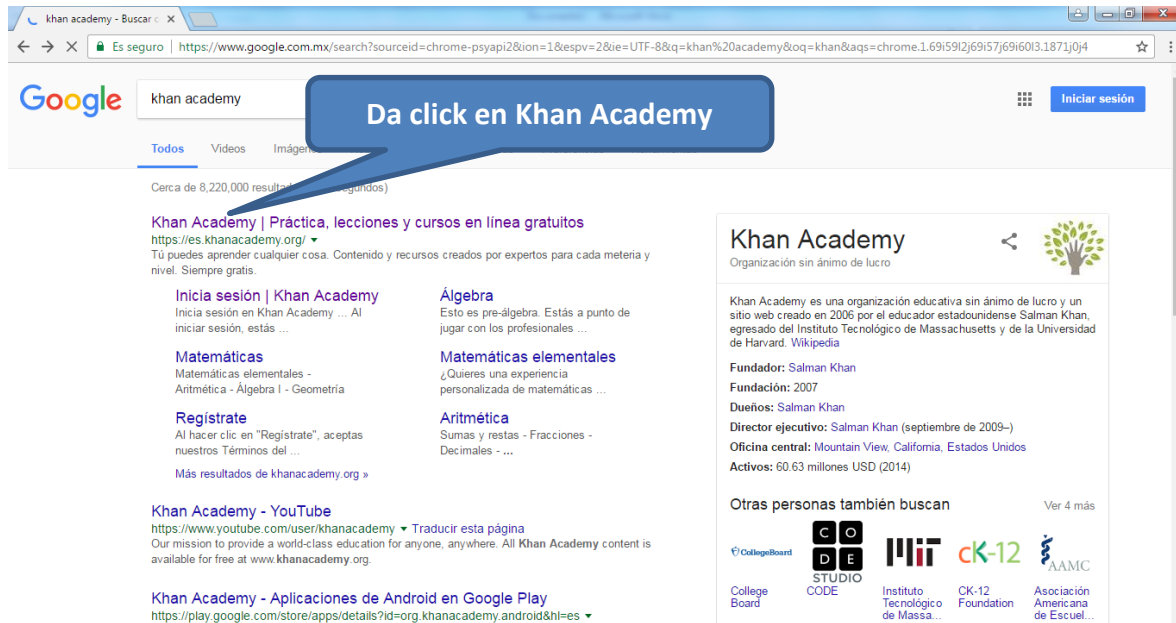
khan academy - Buscar c ×

Es seguro | https://www.google.com.mx/search?sourceid=chrome-psyapi2&ion=1&espv=2&ie=UTF-8&q=khan%20academy&oq=khan&aqs=chrome.1.69i59l2j69i57j69i60l3.1871j0j4

Google

khan academy

Iniciar sesión

Da click en Khan Academy

Todos Videos Imágenes

Cerca de 8,220,000 resultados ([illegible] segundos)

Khan Academy | Práctica, lecciones y cursos en línea gratuitos
https://es.khanacademy.org/
Tú puedes aprender cualquier cosa. Contenido y recursos creados por expertos para cada meteria y nivel. Siempre gratis.

Inicia sesión | Khan Academy
Inicia sesión en Khan Academy ... Al iniciar sesión, estás ...

Álgebra
Esto es pre-álgebra. Estás a punto de jugar con los profesionales ...

Matemáticas
Matemáticas elementales - Aritmética - Álgebra I - Geometría

Matemáticas elementales
¿Quieres una experiencia personalizada de matemáticas ...

Regístrate
Al hacer clic en "Regístrate", aceptas nuestros Términos del ...

Aritmética
Sumas y restas - Fracciones - Decimales - ...

Más resultados de khanacademy.org »

Khan Academy - YouTube
https://www.youtube.com/user/khanacademy Traducir esta página
Our mission to provide a world-class education for anyone, anywhere. All Khan Academy content is available for free at www.khanacademy.org.

Khan Academy - Aplicaciones de Android en Google Play
https://play.google.com/store/apps/details?id=org.khanacademy.android&hl=es

Khan Academy
Organización sin ánimo de lucro

Khan Academy es una organización educativa sin ánimo de lucro y un sitio web creado en 2006 por el educador estadounidense Salman Khan, egresado del Instituto Tecnológico de Massachusetts y de la Universidad de Harvard. Wikipedia

Fundador: Salman Khan
Fundación: 2007
Dueños: Salman Khan
Director ejecutivo: Salman Khan (septiembre de 2009–)
Oficina central: Mountain View, California, Estados Unidos
Activos: 60.63 millones USD (2014)

Otras personas también buscan
Ver 4 más

CollegeBoard
College Board

CO DE STUDIO
CODE

MIT
Instituto Tecnológico de Massa...

CK-12
CK-12 Foundation

AAMC
Asociación Americana de Escuel...